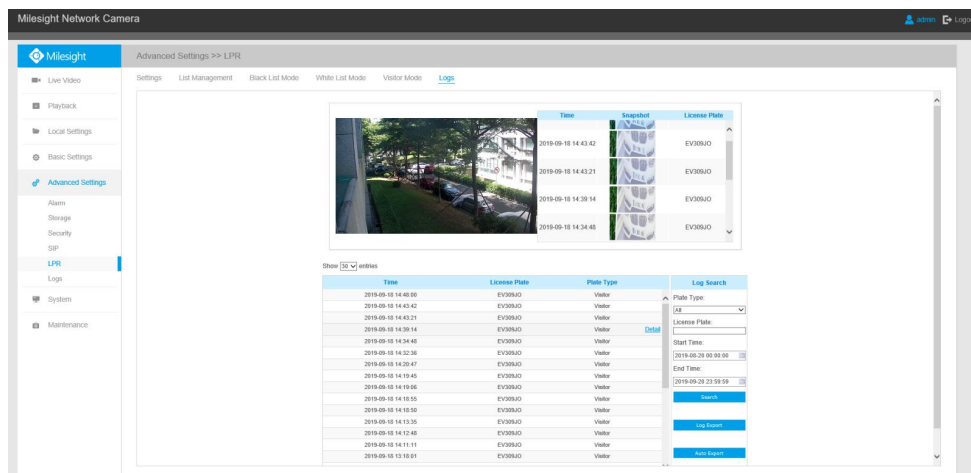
Milesight Network Camera

admin Logout

Milesight

Live Video

Playback

Local Settings

Basic Settings

Advanced Settings

Alarm

Storage

Security

SIP

LPR

Logs

System

Maintenance

Advanced Settings >> LPR

Settings List Management Black List Mode White List Mode Visitor Mode Logs

| Time | Snapshot | License Plate |
|---|---|---|
| 2019-09-18 14:43:42 | | EV309JO |
| 2019-09-18 14:43:21 | | EV309JO |
| 2019-09-18 14:39:14 | | EV309JO |
| 2019-09-18 14:34:48 | | EV309JO |

Show 30 entries

| Time | License Plate | Plate Type |
|---|---|---|
| 2019-09-18 14:48:00 | EV309JO | Visitor |
| 2019-09-18 14:43:42 | EV309JO | Visitor |
| 2019-09-18 14:43:21 | EV309JO | Visitor |
| 2019-09-18 14:39:14 | EV309JO | Visitor |
| 2019-09-18 14:34:48 | EV309JO | Visitor |
| 2019-09-18 14:32:36 | EV309JO | Visitor |
| 2019-09-18 14:20:47 | EV309JO | Visitor |
| 2019-09-18 14:19:45 | EV309JO | Visitor |
| 2019-09-18 14:19:06 | EV309JO | Visitor |
| 2019-09-18 14:18:55 | EV309JO | Visitor |
| 2019-09-18 14:18:50 | EV309JO | Visitor |
| 2019-09-18 14:13:35 | EV309JO | Visitor |
| 2019-09-18 14:12:48 | EV309JO | Visitor |
| 2019-09-18 14:11:11 | EV309JO | Visitor |
| 2019-09-18 13:18:01 | EV309JO | Visitor |

Detail

Log Search

Plate Type:

All

License Plate:

Start Time:

2019-08-29 00:00:00

End Time:

2019-09-29 23:59:59

Search

Log Export

Auto Export